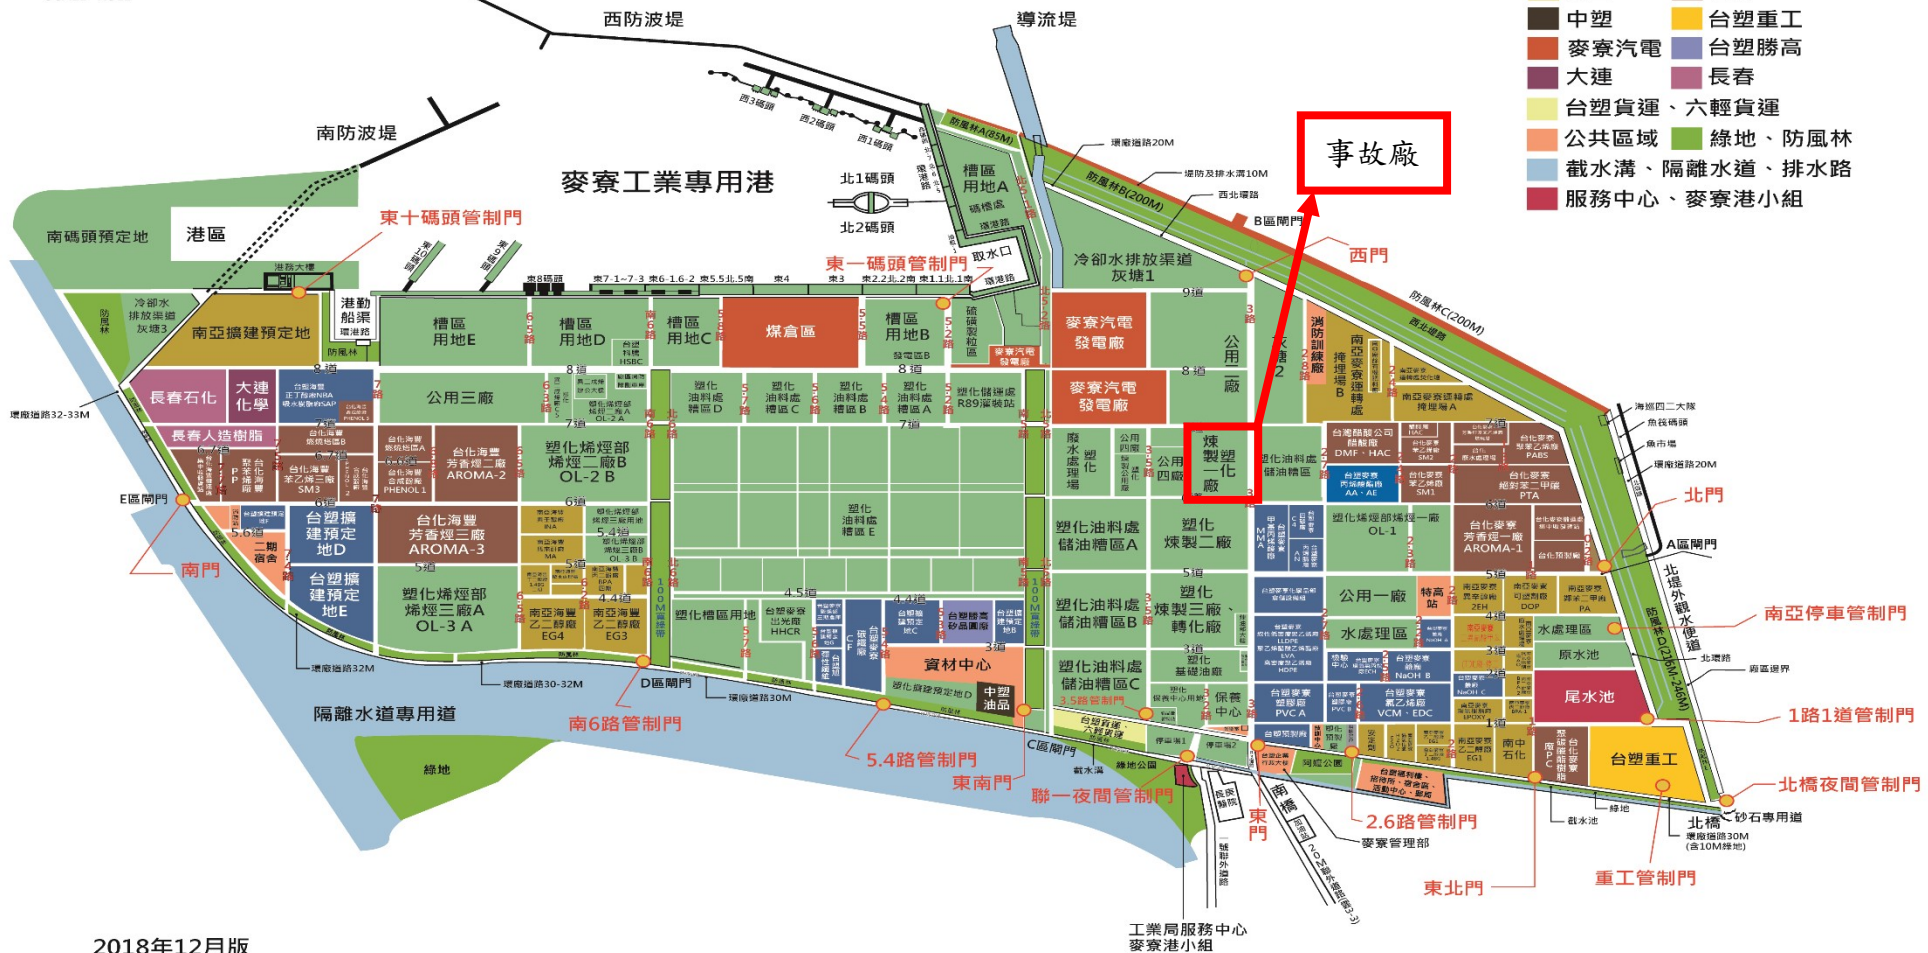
中塑
台塑重工
麥寮汽電
台塑勝高
大連
長春
台塑貨運、六輕貨運
公共區域
綠地、防風林
截水溝、隔離水道、排水路
服務中心、麥寮港小組

事故廠

西防波堤
導流堤
南防波堤
麥寮工業專用港
北1碼頭
北2碼頭
南碼頭預定地
港區
東十碼頭管制門
東一碼頭管制門
取水口
冷卻水排放渠道
灰塘1
西門
B區閘門
防風林A(85M)
防風林B(200M)
防風林C(200M)
環廠道路20M
堤防及排水溝10M
西北環路
槽區用地A
港勤船渠
南亞擴建預定地
冷卻水排放渠道灰塘3
防風林
槽區用地E
槽區用地D
槽區用地C
煤倉區
槽區用地B
麥寮汽電發電廠
公用一廠
灰塘2
消防訓練廠
長春石化
大連化學
公用三廠
長春人造樹脂
塑化烯烴部烯烴二廠B OL-2 B
台化海豐芳香烴二廠 AROMA-2
煉製塑化一廠
塑化油料處儲油槽區
塑化儲運處R89罐裝站
環廠道路32-33M
E區閘門
南門
台塑擴建預定地D
台塑擴建預定地E
台化海豐芳香烴三廠 AROMA-3
塑化烯烴部烯烴三廠A OL-3 A
塑化油料處儲油槽區A
塑化煉製二廠
塑化油料處儲油槽區B
塑化煉製三廠、轉化廠
塑化油料處儲油槽區C
塑化烯烴部烯烴一廠 OL-1
台化麥寮芳香烴一廠 AROMA-1
北門
A區閘門
公用一廠
水處理區
原水池
尾水池
南亞停車管制門
1路1道管制門
台塑重工
北橋夜間管制門
北橋
砂石專用道
重工管制門
東北門
2.6路管制門
麥寮管理部
東門
南橋
聯一夜間管制門
東南門
5.4路管制門
南6路管制門
C區閘門
D區閘門
資材中心
中塑油品
隔離水道專用道
綠地
環廠道路32M
環廠道路30-32M
環廠道路30M
環廠道路30M (含10M綠地)
北堤外觀水便道
防風林D(216M-246M)
工業局服務中心
麥寮港小組
2018年12月版